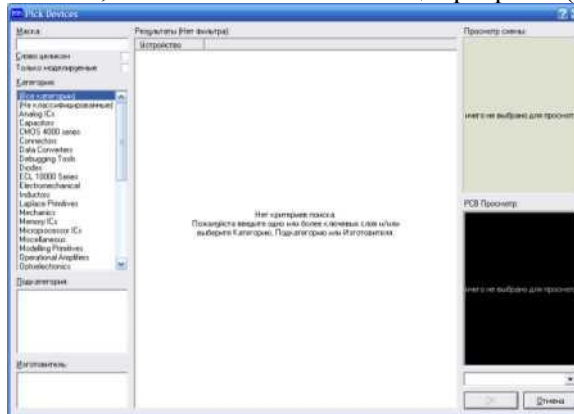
Pick Devices

Маска:

Слово целиком
Только моделируемые

Категория:

(Все категории)
(Не классифицированные)
Analog ICs
Capacitors
CMOS 4000 series
Connectors
Data Converters
Debugging Tools
Diodes
ECL 10000 Series
Electromechanical
Inductors
Laplace Primitives
Mechanics
Memory ICs
Microprocessor ICs
Miscellaneous
Modelling Primitives
Operational Amplifiers
Optoelectronics

Подкатегория:

Изготовитель:

Результаты (Нет фильтра):

Устройство

Нет критериев поиска
Пожалуйста введите одно или более ключевых слов и/или выберите Категорию, Подкатегорию или Изготовителя.

Просмотр схемы:

ничего не выбрано для просмотр

PCB Просмотр:

ничего не выбрано для просмотр

OK
Отмена